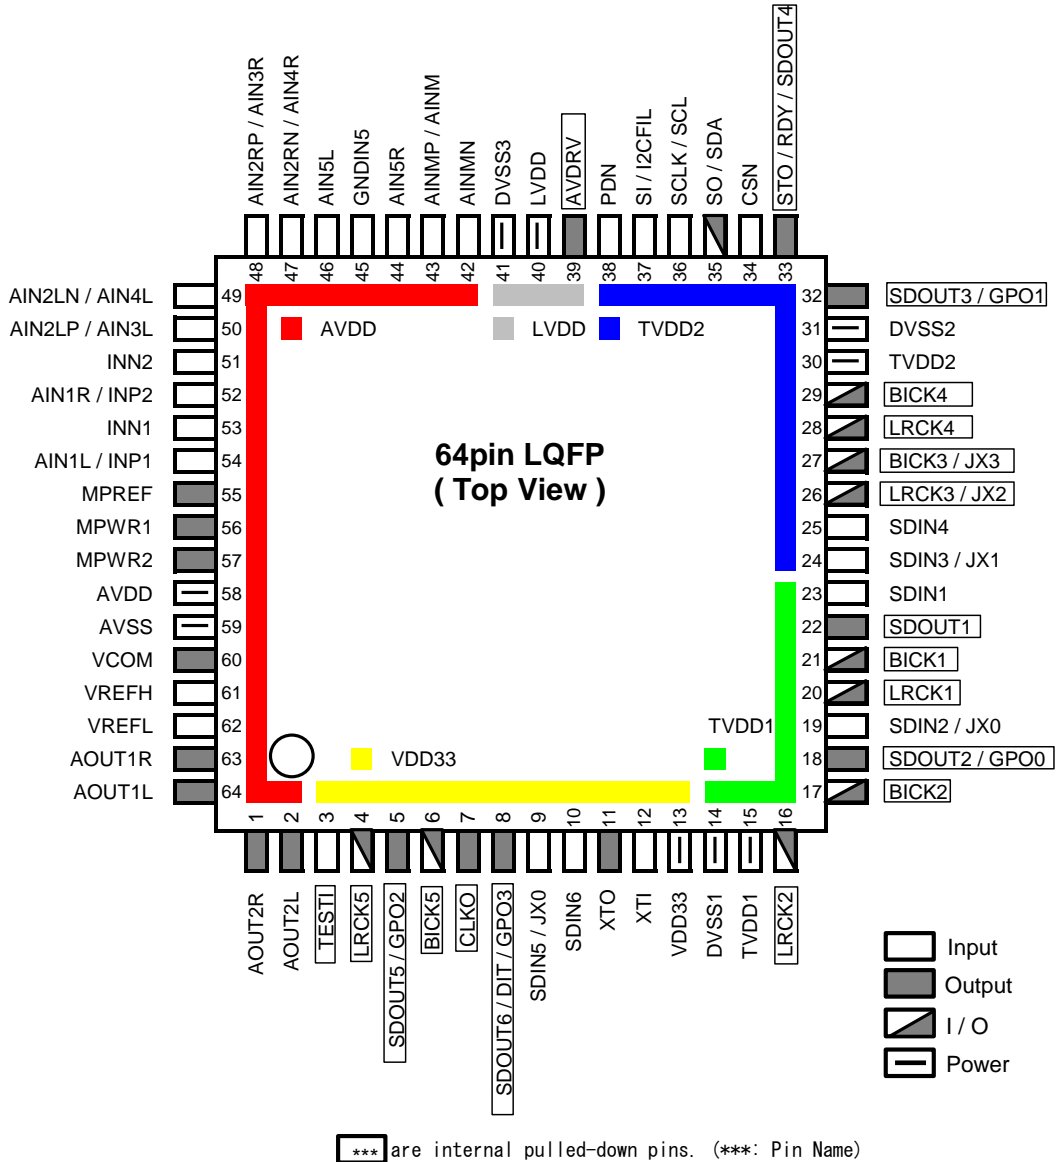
AIN2RP / AIN3R
AIN2RN / AIN4R
AIN5L
GNDIN5
AIN5R
AINMP / AINM
AINMN
DVSS3
LVDD
AVDRV
PDN
SI / I2CFIL
SCLK / SCL
SO / SDA
CSN
STO / RDY / SDOUT4

48 47 46 45 44 43 42 41 40 39 38 37 36 35 34 33

AIN2LN / AIN4L 49
AIN2LP / AIN3L 50
INN2 51
AIN1R / INP2 52
INN1 53
AIN1L / INP1 54
MPREF 55
MPWR1 56
MPWR2 57
AVDD 58
AVSS 59
VCOM 60
VREFH 61
VREFL 62
AOUT1R 63
AOUT1L 64

AVDD
LVDD
TVDD2

64pin LQFP
( Top View )

TVDD1
VDD33

32 SDOUT3 / GPO1
31 DVSS2
30 TVDD2
29 BICK4
28 LRCK4
27 BICK3 / JX3
26 LRCK3 / JX2
25 SDIN4
24 SDIN3 / JX1
23 SDIN1
22 SDOUT1
21 BICK1
20 LRCK1
19 SDIN2 / JX0
18 SDOUT2 / GPO0
17 BICK2

1 2 3 4 5 6 7 8 9 10 11 12 13 14 15 16

AOUT2R
AOUT2L
TESTI
LRCK5
SDOUT5 / GPO2
BICK5
CLKO
SDOUT6 / DIT / GPO3
SDIN5 / JX0
SDIN6
XTO
XTI
VDD33
DVSS1
TVDD1
LRCK2

Input
Output
I / O
Power

*** are internal pulled-down pins. (***: Pin Name)